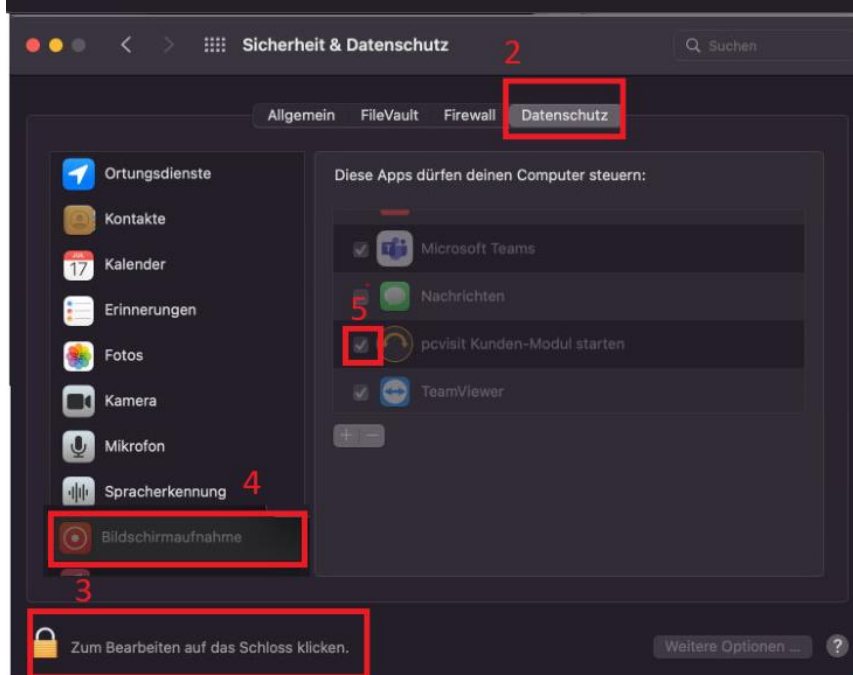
Sicherheit & Datenschutz

Suchen

2

Allgemein FileVault Firewall Datenschutz

Ortungsdienste

Kontakte

JUL
17
Kalender

Erinnerungen

Fotos

Kamera

Mikrofon

Spracherkennung

4

Bildschirmaufnahme

3

Diese Apps dürfen deinen Computer steuern:

Microsoft Teams

Nachrichten

5

pcvisit Kunden-Modul starten

TeamViewer

+ −

Zum Bearbeiten auf das Schloss klicken.

Weitere Optionen ...

?